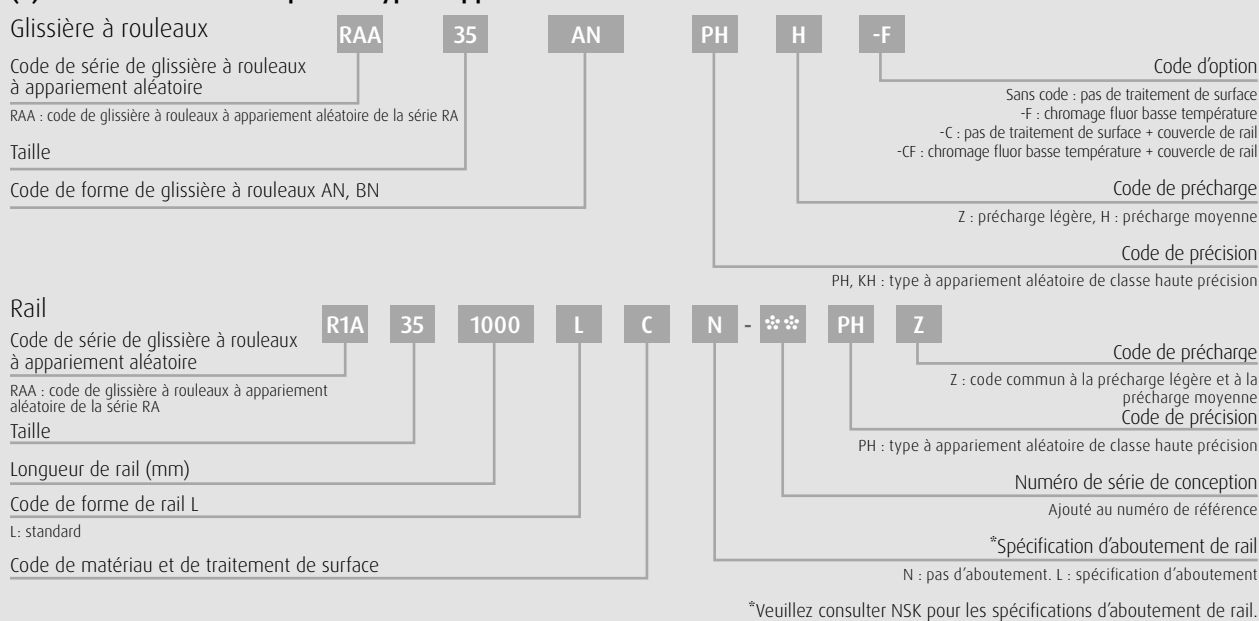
Glissière à rouleaux

RAA 35 AN PH H -F

Code de série de glissière à rouleaux à appariement aléatoire

RAA : code de glissière à rouleaux à appariement aléatoire de la série RA

Taille

Code de forme de glissière à rouleaux AN, BN

Code d'option

Sans code : pas de traitement de surface
-F : chromage fluor basse température
-C : pas de traitement de surface + couvercle de rail
-CF : chromage fluor basse température + couvercle de rail

Code de précharge

Z : précharge légère, H : précharge moyenne

Code de précision

PH, KH : type à appariement aléatoire de classe haute précision

Rail

R1A 35 1000 L C N - ** PH Z

Code de série de glissière à rouleaux à appariement aléatoire

RAA : code de glissière à rouleaux à appariement aléatoire de la série RA

Taille

Longueur de rail (mm)

Code de forme de rail L

L: standard

Code de matériau et de traitement de surface

Code de précharge

Z : code commun à la précharge légère et à la précharge moyenne

Code de précision

PH : type à appariement aléatoire de classe haute précision

Numéro de série de conception

Ajouté au numéro de référence

*Spécification d'aboutement de rail

N : pas d'aboutement. L : spécification d'aboutement

*Veuillez consulter NSK pour les spécifications d'aboutement de rail.